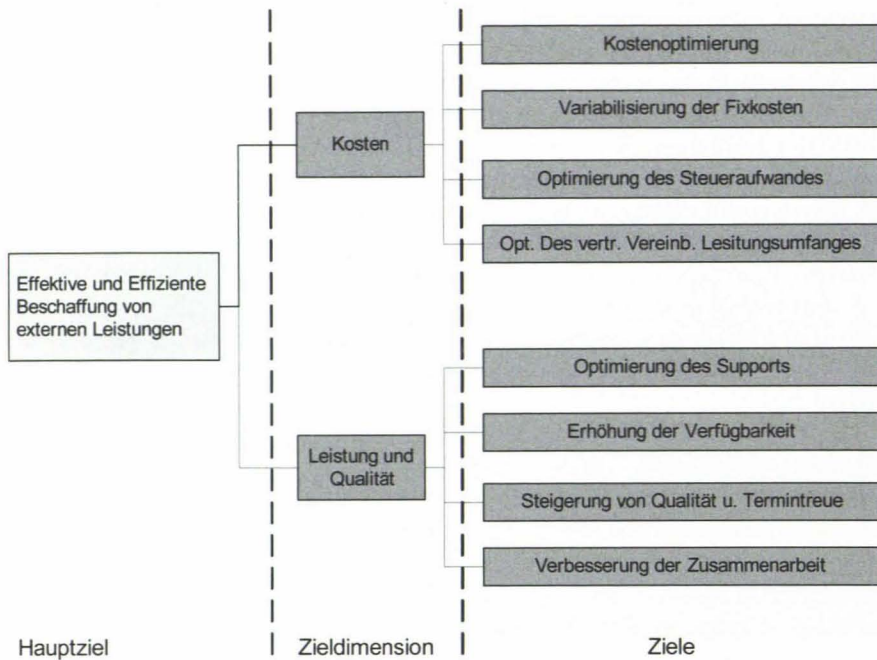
Effektive und Effiziente Beschaffung von externen Leistungen

Kosten

Leistung und Qualität

Kostenoptimierung

Variabilisierung der Fixkosten

Optimierung des Steueraufwandes

Opt. Des vertr. Vereinb. Lesitungsumfanges

Optimierung des Supports

Erhöhung der Verfügbarkeit

Steigerung von Qualität u. Termintreue

Verbesserung der Zusammenarbeit

Hauptziel

Zieldimension

Ziele